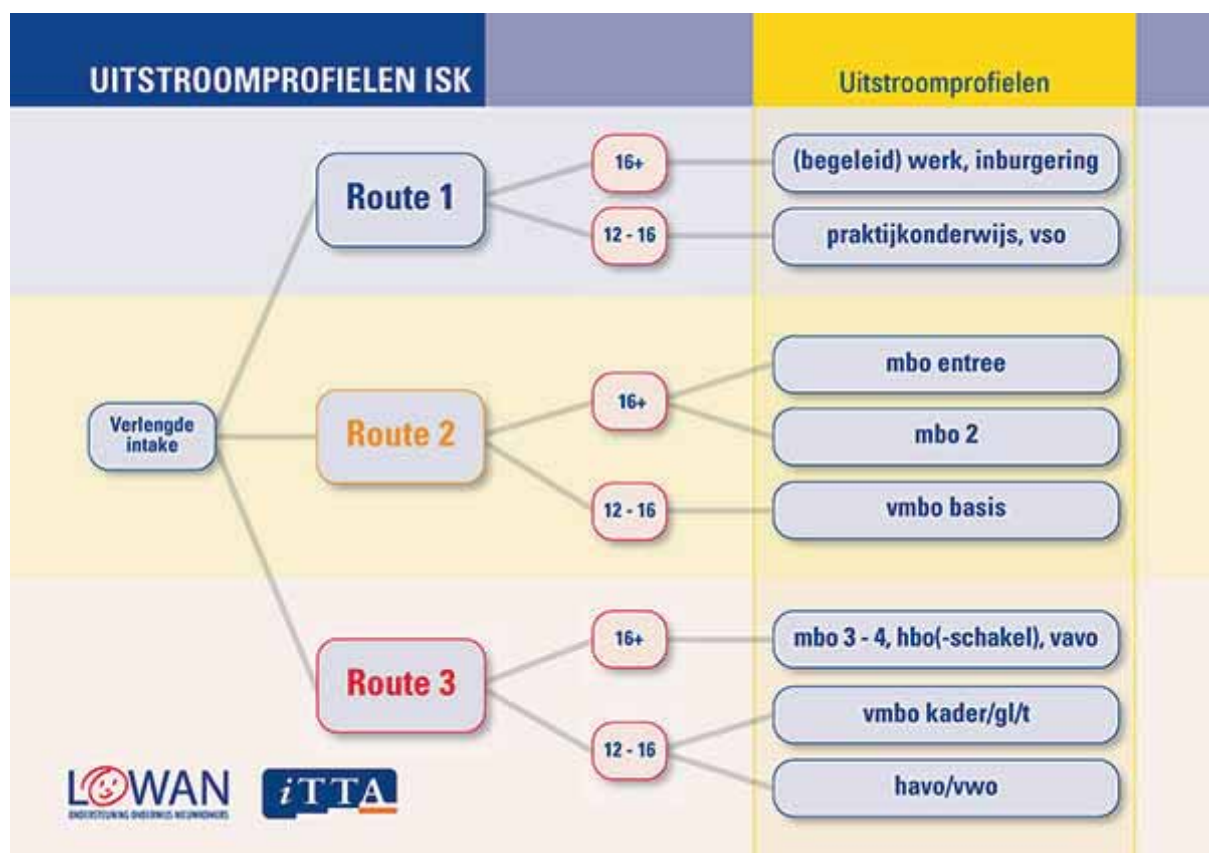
UITSTROOMPROFIELEN ISK

Uitstroomprofielen

Verlengde intake

Route 1

16+

(begeleid) werk, inburgering

12 - 16

praktijkonderwijs, vso

Route 2

16+

mbo entree

mbo 2

12 - 16

vmbo basis

Route 3

16+

mbo 3 - 4, hbo(-schakel), vavo

12 - 16

vmbo kader/gl/t

havo/vwo

LOWAN
ONDERSTEUNING ONDERWIJS NIEUWKOMERS

iTTA